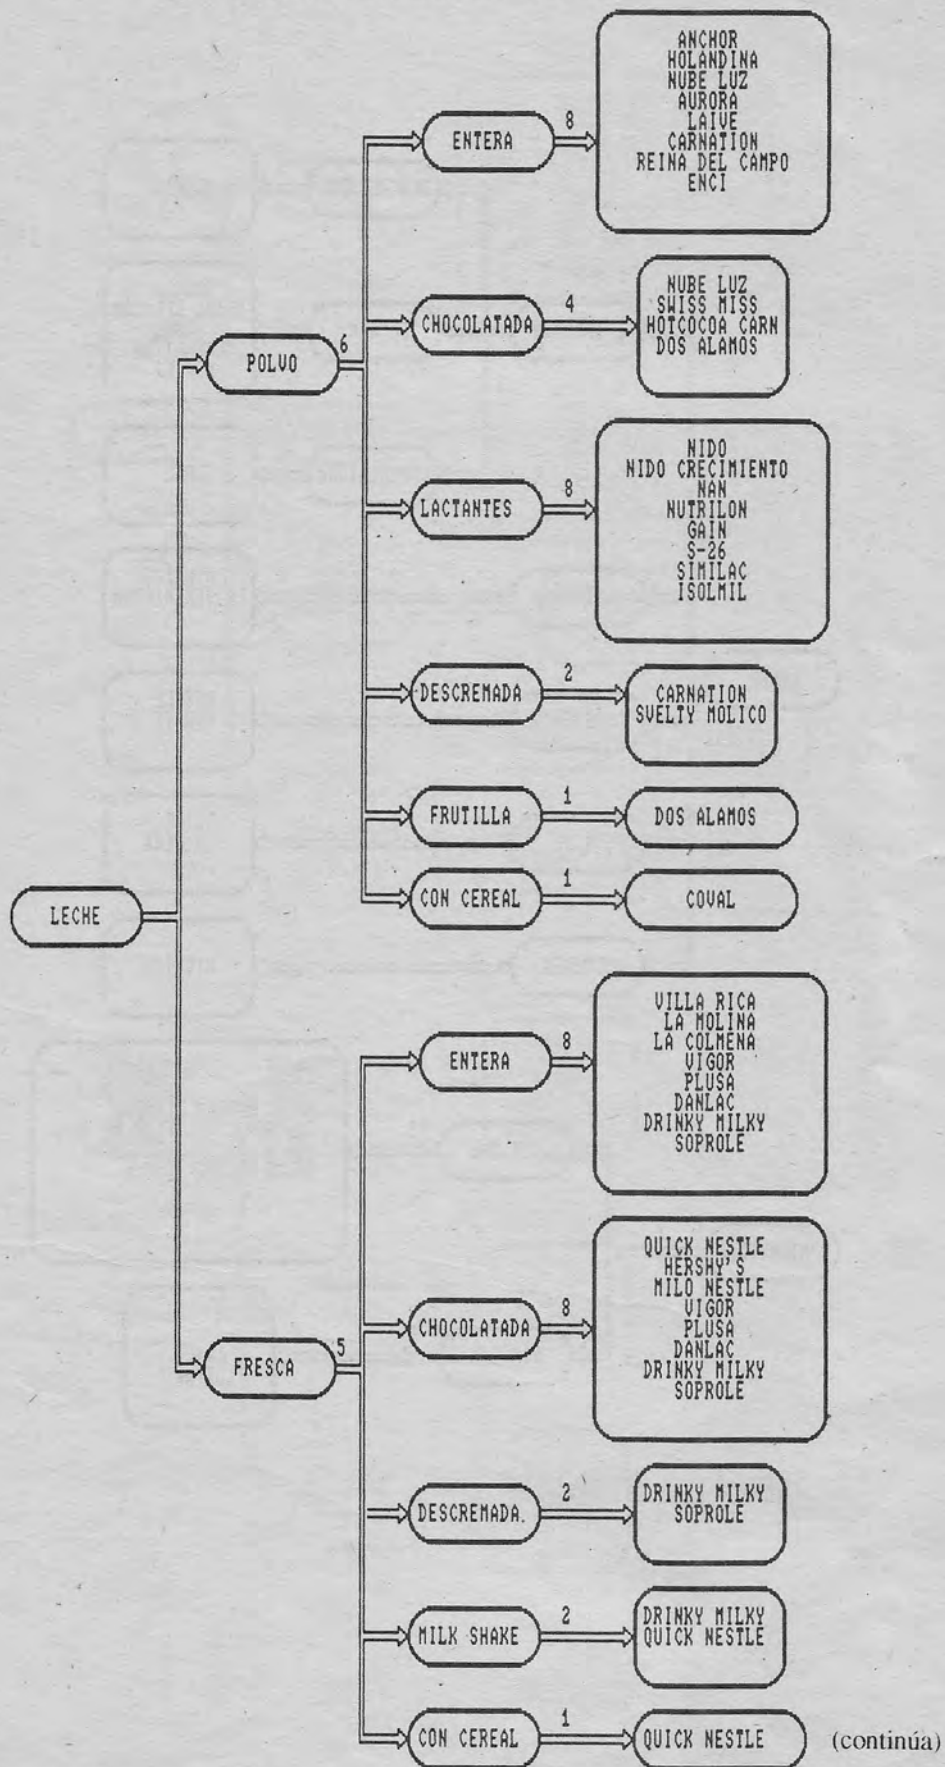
LECHE

POLVO 6

ENTERA 8
ANCHOR
HOLANDINA
NUBE LUZ
AURORA
LAIVE
CARNATION
REINA DEL CAMPO
ENCI

CHOCOLATADA 4
NUBE LUZ
SWISS MISS
HOTCOCOA CARN
DOS ALAMOS

LACTANTES 8
NIDO
NIDO CRECIMIENTO
NAN
NUTRILON
GAIN
S-26
SIMILAC
ISOLMIL

DESCREMADA 2
CARNATION
SVELTY MOLICO

FRUTILLA 1
DOS ALAMOS

CON CEREAL 1
COVAL

FRESCA 5

ENTERA 8
VILLA RICA
LA MOLINA
LA COLMENA
VIGOR
PLUSA
DANLAC
DRINKY MILKY
SOPROLE

CHOCOLATADA 8
QUICK NESTLE
HERSHY'S
MILO NESTLE
VIGOR
PLUSA
DANLAC
DRINKY MILKY
SOPROLE

DESCREMADA. 2
DRINKY MILKY
SOPROLE

MILK SHAKE 2
DRINKY MILKY
QUICK NESTLE

CON CEREAL 1
QUICK NESTLE

(continúa)